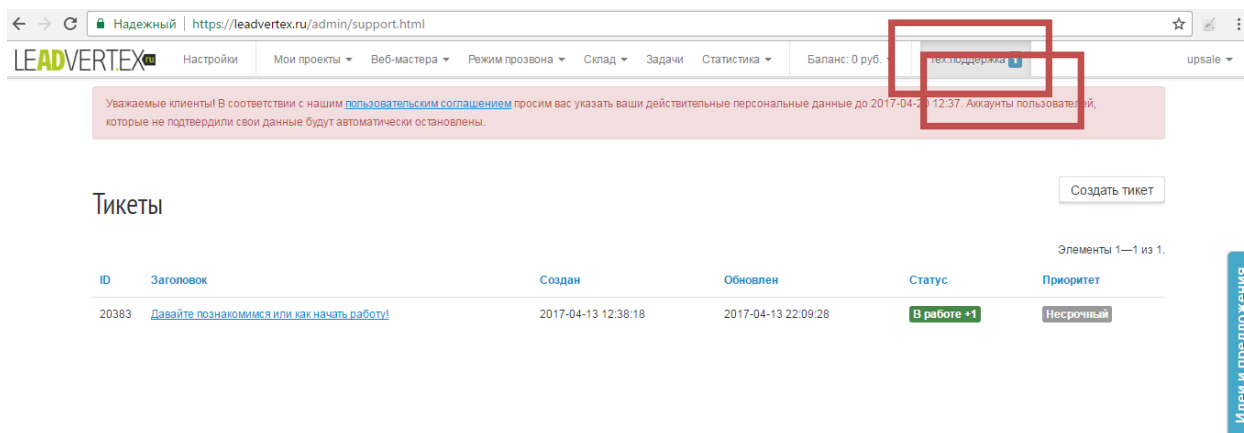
Надежный | https://leadvertex.ru/admin/support.html

LEADVERTEX.ru Настройки Мои проекты Веб-мастера Режим прозвона Склад Задачи Статистика Баланс: 0 руб. тех.поддержка 1 upsale

Уважаемые клиенты! В соответствии с нашим пользовательским соглашением просим вас указать ваши действительные персональные данные до 2017-04-20 12:37. Аккаунты пользователей, которые не подтвердили свои данные будут автоматически остановлены.

Тикеты

Создать тикет

Элементы 1—1 из 1.

| ID | Заголовок | Создан | Обновлен | Статус | Приоритет |
|---|---|---|---|---|---|
| 20383 | Давайте познакомимся или как начать работу! | 2017-04-13 12:38:18 | 2017-04-13 22:09:28 | В работе +1 | Несрочный |

Идеи и предложения